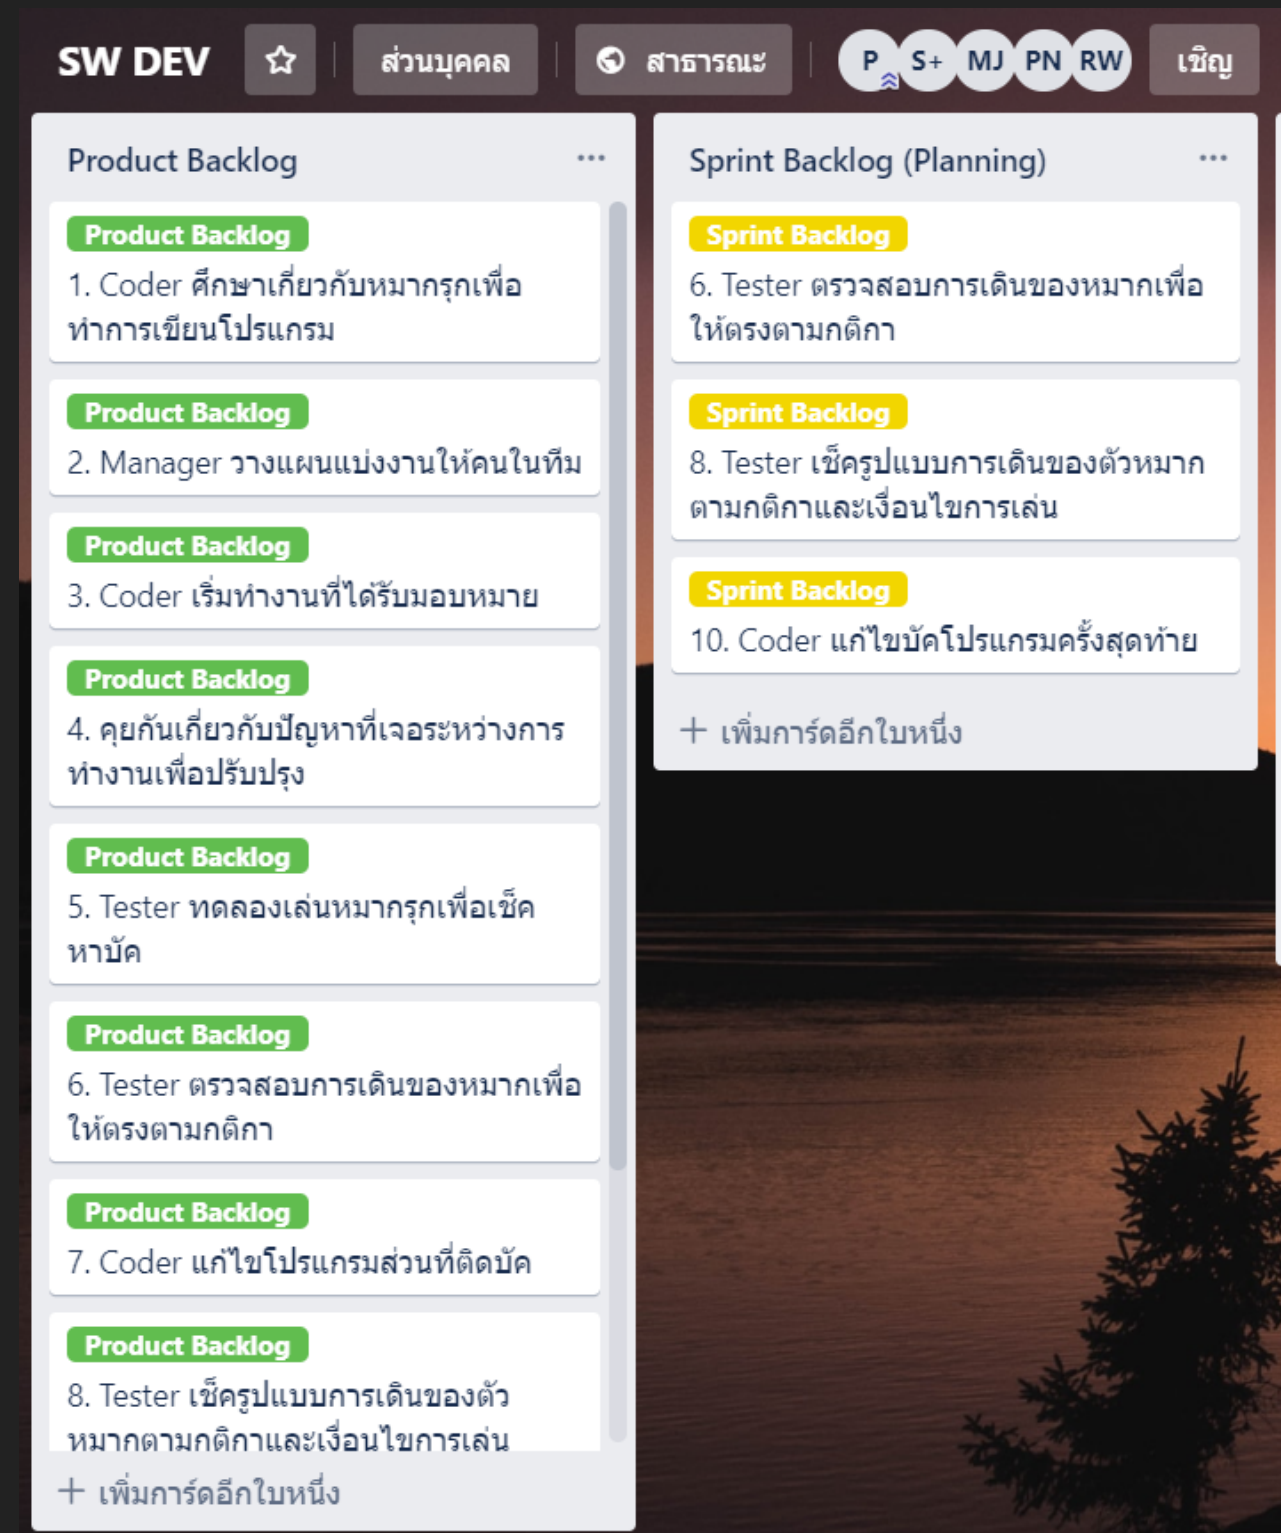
SW DEV ☆ ส่วนบุคคล สาธารณะ P S+ MJ PN RW เชิญ

Product Backlog ...

Product Backlog
1. Coder ศึกษาเกี่ยวกับหมากรุกเพื่อทำการเขียนโปรแกรม

Product Backlog
2. Manager วางแผนแบ่งงานให้คนในทีม

Product Backlog
3. Coder เริ่มทำงานที่ได้รับมอบหมาย

Product Backlog
4. คุยกันเกี่ยวกับปัญหาที่เจอระหว่างการทำงานเพื่อปรับปรุง

Product Backlog
5. Tester ทดลองเล่นหมากรุกเพื่อเช็คหาบัค

Product Backlog
6. Tester ตรวจสอบการเดินของหมากเพื่อให้ตรงตามกติกา

Product Backlog
7. Coder แก้ไขโปรแกรมส่วนที่ติดบัค

Product Backlog
8. Tester เช็ครูปแบบการเดินของตัวหมากตามกติกาและเงื่อนไขการเล่น

+ เพิ่มการ์ดอีกใบหนึ่ง

Sprint Backlog (Planning) ...

Sprint Backlog
6. Tester ตรวจสอบการเดินของหมากเพื่อให้ตรงตามกติกา

Sprint Backlog
8. Tester เช็ครูปแบบการเดินของตัวหมากตามกติกาและเงื่อนไขการเล่น

Sprint Backlog
10. Coder แก้ไขบัคโปรแกรมครั้งสุดท้าย

+ เพิ่มการ์ดอีกใบหนึ่ง